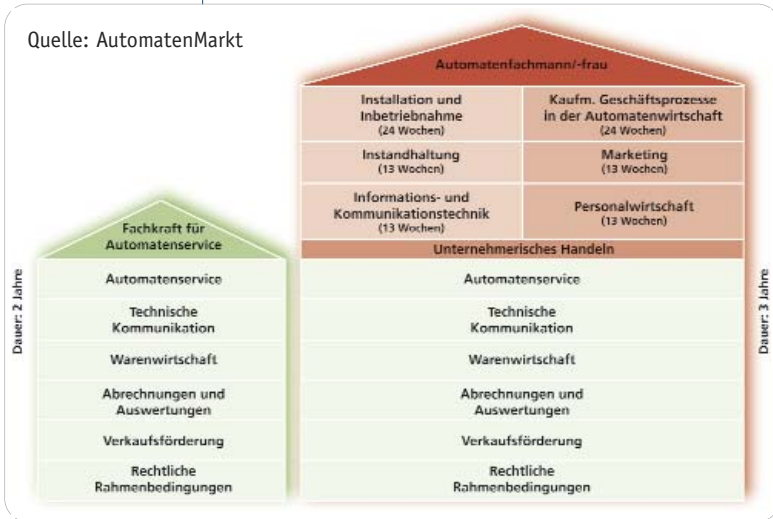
Quelle: AutomatenMarkt

Automatenfachmann/-frau

| Installation und Inbetriebnahme (24 Wochen) | Kaufm. Geschäftsprozesse in der Automatenwirtschaft (24 Wochen) |
|---|---|
| Instandhaltung (13 Wochen) | Marketing (13 Wochen) |
| Informations- und Kommunikationstechnik (13 Wochen) | Personalwirtschaft (13 Wochen) |

Unternehmerisches Handeln

Automatenservice

Technische Kommunikation

Warenwirtschaft

Abrechnungen und Auswertungen

Verkaufsförderung

Rechtliche Rahmenbedingungen

Dauer: 3 Jahre

Fachkraft für Automatenservice

Automatenservice

Technische Kommunikation

Warenwirtschaft

Abrechnungen und Auswertungen

Verkaufsförderung

Rechtliche Rahmenbedingungen

Dauer: 2 Jahre